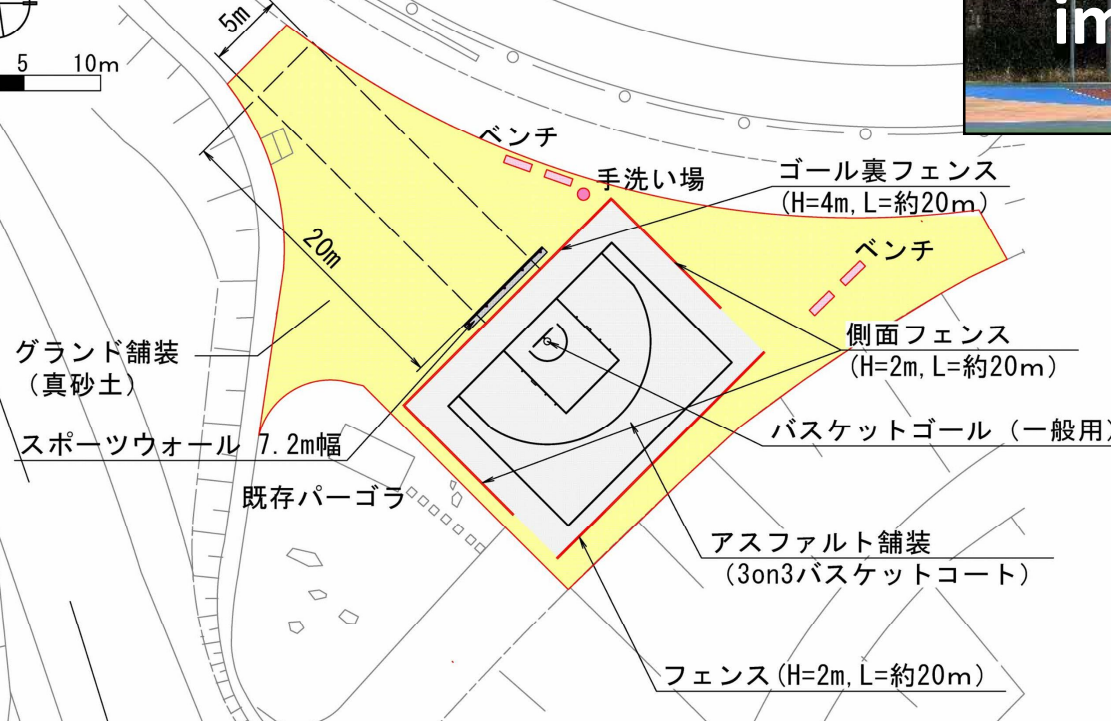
5 10m

5m

20m

ベンチ

手洗い場

ゴール裏フェンス
(H=4m, L=約20m)

ベンチ

側面フェンス
(H=2m, L=約20m)

グランド舗装
(真砂土)

バスケットゴール(一般用)

スポーツウォール 7.2m幅

既存パーゴラ

アスファルト舗装
(3on3バスケットコート)

フェンス(H=2m, L=約20m)

im